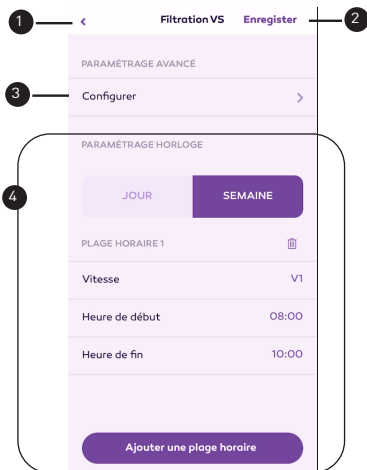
1
‹
Filtration VS
Enregister
2

PARAMÉTRAGE AVANCÉ
3
Configurer ›

4
PARAMÉTRAGE HORLOGE

JOUR
SEMAINE

PLAGE HORAIRE 1

| Vitesse | V1 |
|---|---|
| Heure de début | 08:00 |
| Heure de fin | 10:00 |

Ajouter une plage horaire